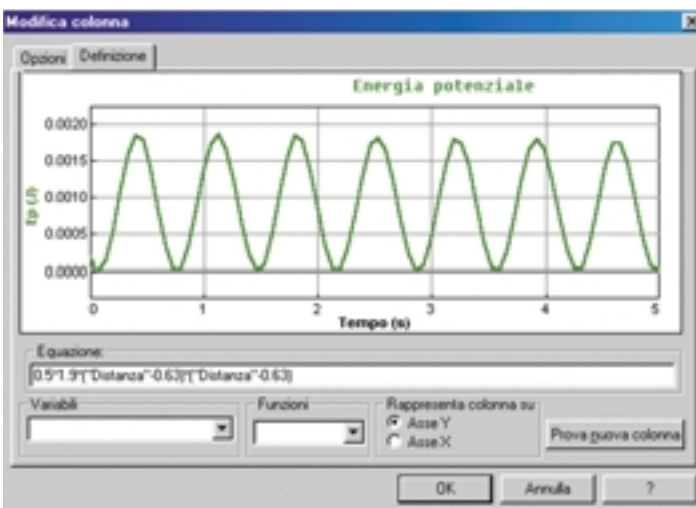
Modifica colonna

Opzioni | Definizione

Energia potenziale

Ep (J)

0.0020
0.0015
0.0010
0.0005
0.0000

0
1
2
3
4
5

Tempo (s)

Equazione:
0.5*1.9*("Distanza"-0.63)*("Distanza"-0.63)

Variabili

Funzioni

Rappresenta colonna su:
Asse Y
Asse X

Prova nuova colonna

OK
Annulla
?